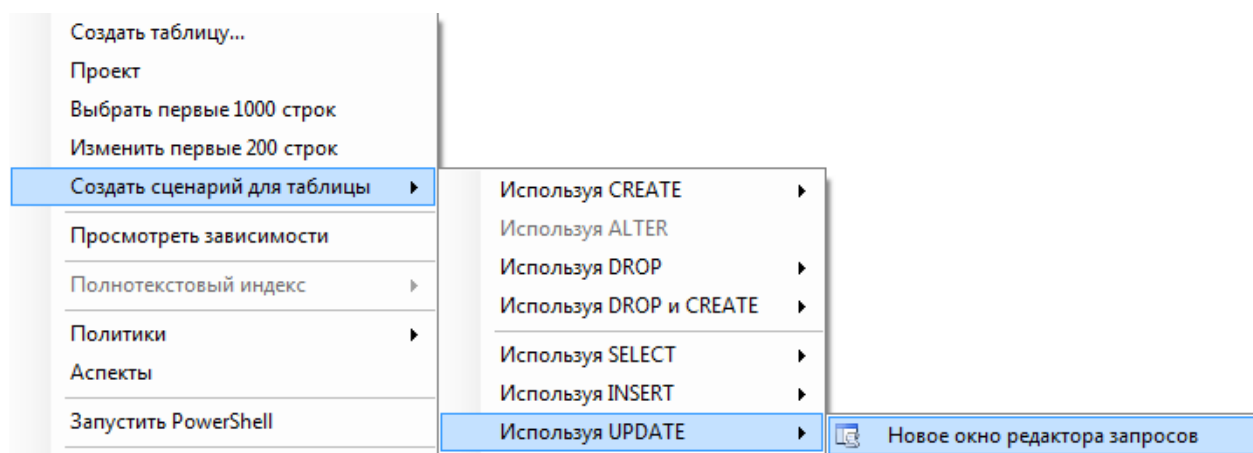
Создать таблицу...
Проект
Выбрать первые 1000 строк
Изменить первые 200 строк
Создать сценарий для таблицы
Просмотреть зависимости
Полнотекстовый индекс
Политики
Аспекты
Запустить PowerShell

Используя CREATE
Используя ALTER
Используя DROP
Используя DROP и CREATE
Используя SELECT
Используя INSERT
Используя UPDATE

Новое окно редактора запросов